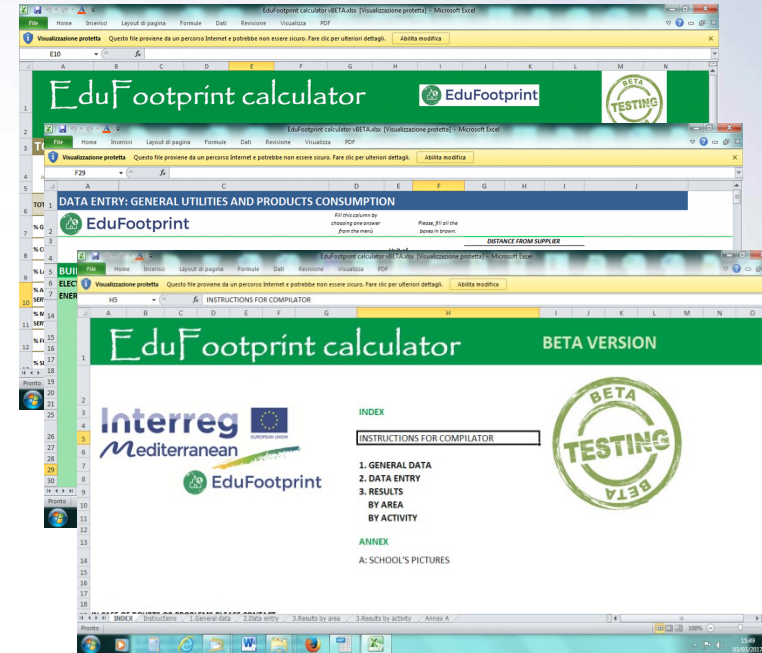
EduFootprint calculator vBETA.xlsx [Visualizzazione protetta] - Microsoft Excel

File Home Inserisci Layout di pagina Formule Dati Revisione Visualizza PDF

Visualizzazione protetta Questo file proviene da un percorso Internet e potrebbe non essere sicuro. Fare clic per ulteriori dettagli. Abilita modifica

E10

EduFootprint calculator

EduFootprint

BETA TESTING

EduFootprint calculator vBETA.xlsx [Visualizzazione protetta] - Microsoft Excel

File Home Inserisci Layout di pagina Formule Dati Revisione Visualizza PDF

Visualizzazione protetta Questo file proviene da un percorso Internet e potrebbe non essere sicuro. Fare clic per ulteriori dettagli. Abilita modifica

F29

DATA ENTRY: GENERAL UTILITIES AND PRODUCTS CONSUMPTION

EduFootprint

Fill this column by choosing one answer from the menù

Please, fill all the boxes in brown.

DISTANCE FROM SUPPLIER

EduFootprint calculator vBETA.xlsx [Visualizzazione protetta] - Microsoft Excel

File Home Inserisci Layout di pagina Formule Dati Revisione Visualizza PDF

Visualizzazione protetta Questo file proviene da un percorso Internet e potrebbe non essere sicuro. Fare clic per ulteriori dettagli. Abilita modifica

H5 INSTRUCTIONS FOR COMPILATOR

EduFootprint calculator

BETA VERSION

Interreg
EUROPEAN UNION
Mediterranean

EduFootprint

INDEX

INSTRUCTIONS FOR COMPILATOR

1. GENERAL DATA
2. DATA ENTRY
3. RESULTS
BY AREA
BY ACTIVITY

ANNEX

A: SCHOOL'S PICTURES

BETA TESTING BETA

INDEX Instructions 1.General data 2.Data entry 3.Results by area 3.Results by activity Annex A

Pronto

100%

15:49
03/03/2017